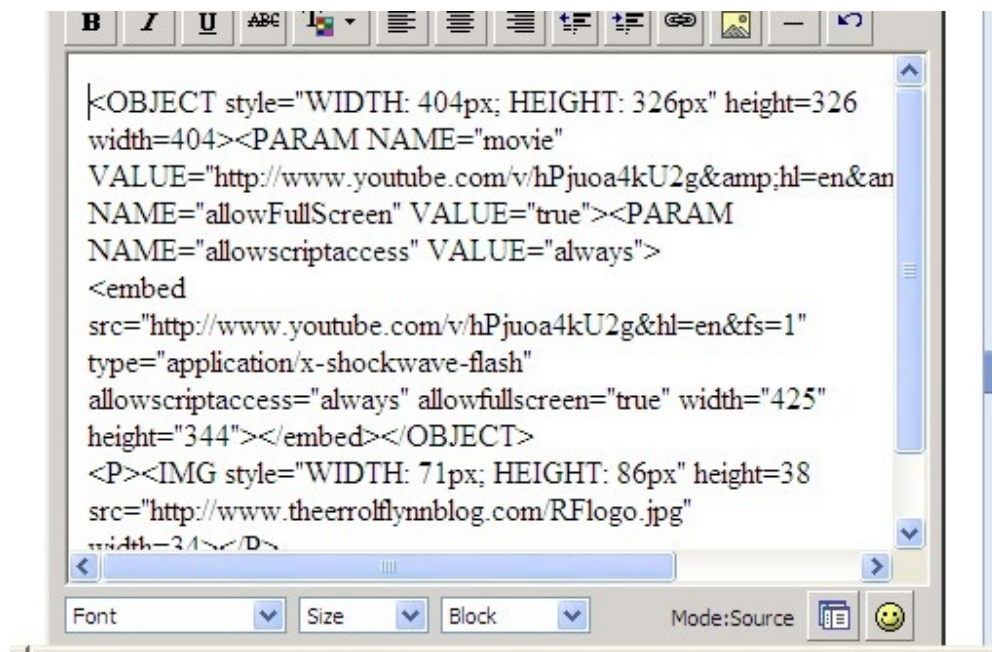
B I U ABC

<OBJECT style="WIDTH: 404px; HEIGHT: 326px" height=326 width=404><PARAM NAME="movie" VALUE="http://www.youtube.com/v/hPjuoa4kU2g&amp;hl=en&an NAME="allowFullScreen" VALUE="true"><PARAM NAME="allowscriptaccess" VALUE="always">
<embed src="http://www.youtube.com/v/hPjuoa4kU2g&hl=en&fs=1" type="application/x-shockwave-flash" allowscriptaccess="always" allowfullscreen="true" width="425" height="344"></embed></OBJECT>
<P><IMG style="WIDTH: 71px; HEIGHT: 86px" height=38 src="http://www.theerrolflynnblog.com/RFlogo.jpg" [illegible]

Font | Size | Block | Mode:Source